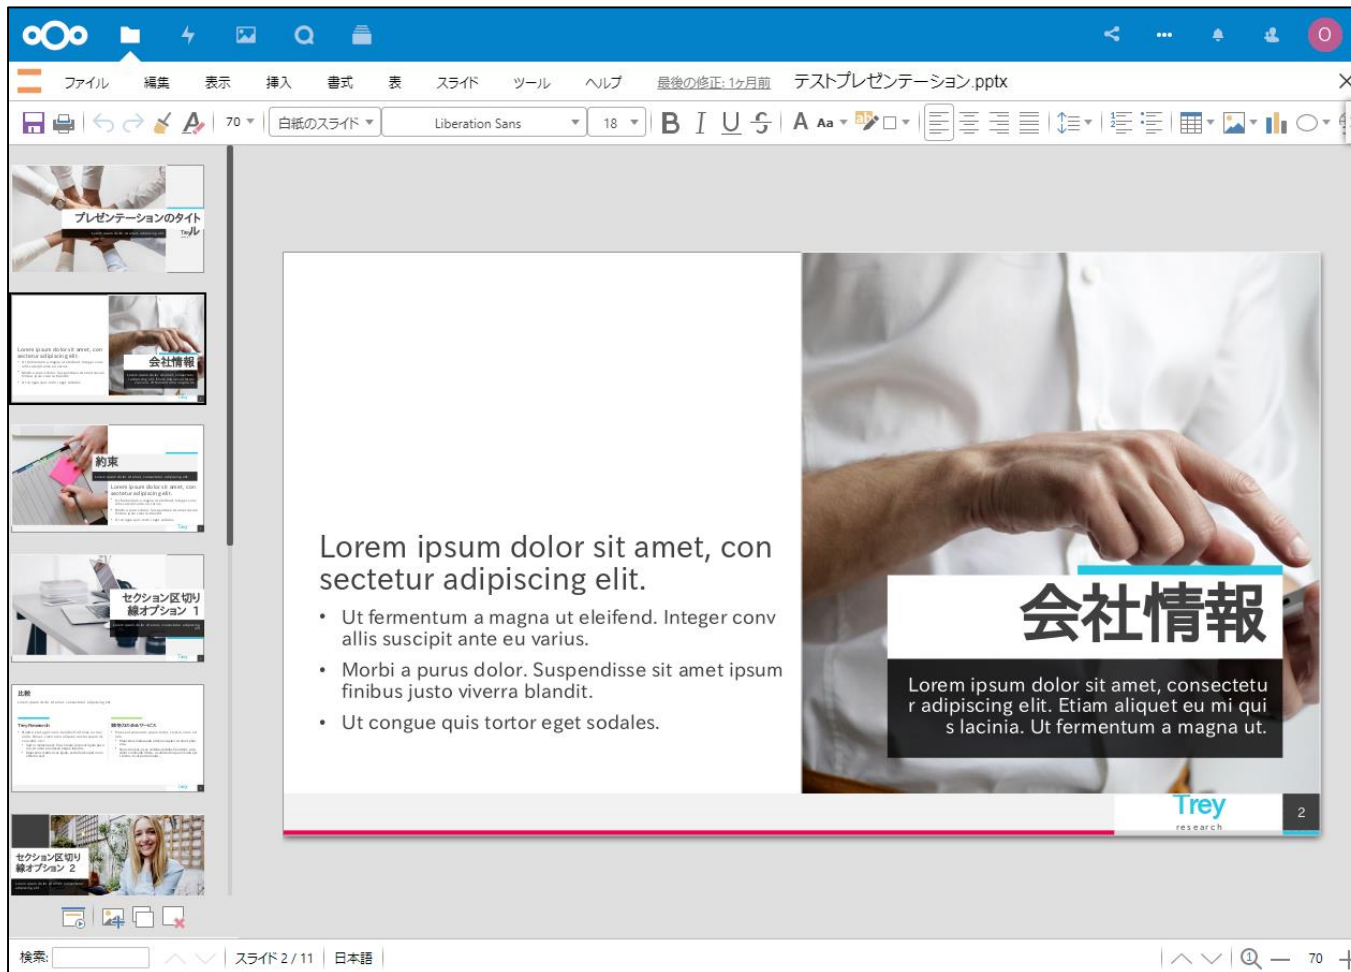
O

ファイル 編集 表示 挿入 書式 表 スライド ツール ヘルプ 最後の修正: 1ヶ月前 テストプレゼンテーション.pptx

70 白紙のスライド Liberation Sans 18

プレゼンテーションのタイトル

会社情報

約束

セクション区切り線オプション 1

比較

セクション区切り線オプション 2

Lorem ipsum dolor sit amet, consectetur adipiscing elit.

- Ut fermentum a magna ut eleifend. Integer convallis suscipit ante eu varius.
- Morbi a purus dolor. Suspendisse sit amet ipsum finibus justo viverra blandit.
- Ut congue quis tortor eget sodales.

会社情報

Lorem ipsum dolor sit amet, consectetur adipiscing elit. Etiam aliquet eu mi qui s lacinia. Ut fermentum a magna ut.

Trey
research

2

検索: スライド 2 / 11 日本語 70